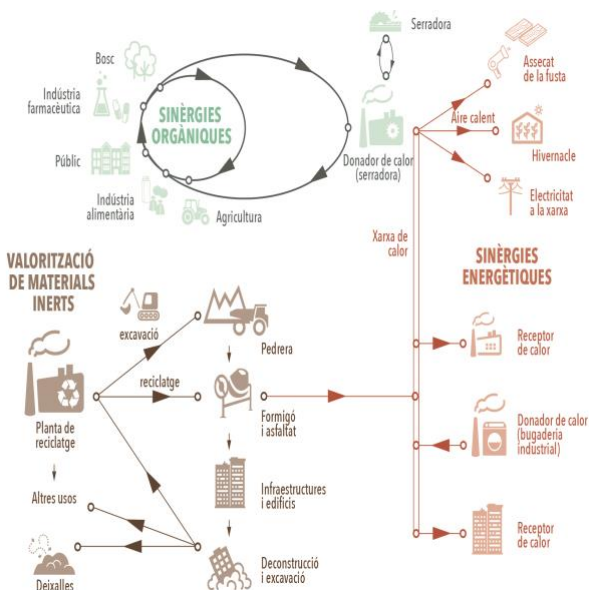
Serradora

Bosc

Indústria farmacèutica

SINÈRGIES ORGÀNIQUES

Públic

Indústria alimentària

Agricultura

Donador de calor (serradora)

Aire calent

Assecat de la fusta

Hivernacle

Electricitat a la xarxa

Xarxa de calor

SINÈRGIES ENERGÈTIQUES

VALORITZACIÓ DE MATERIALS INERTS

excavació

reciclatge

Pedrera

Formigó i asfaltat

Planta de reciclatge

Infraestructures i edificis

Altres usos

Deconstrucció i excavació

Deixalles

Receptor de calor

Donador de calor (bugaderia industrial)

Receptor de calor